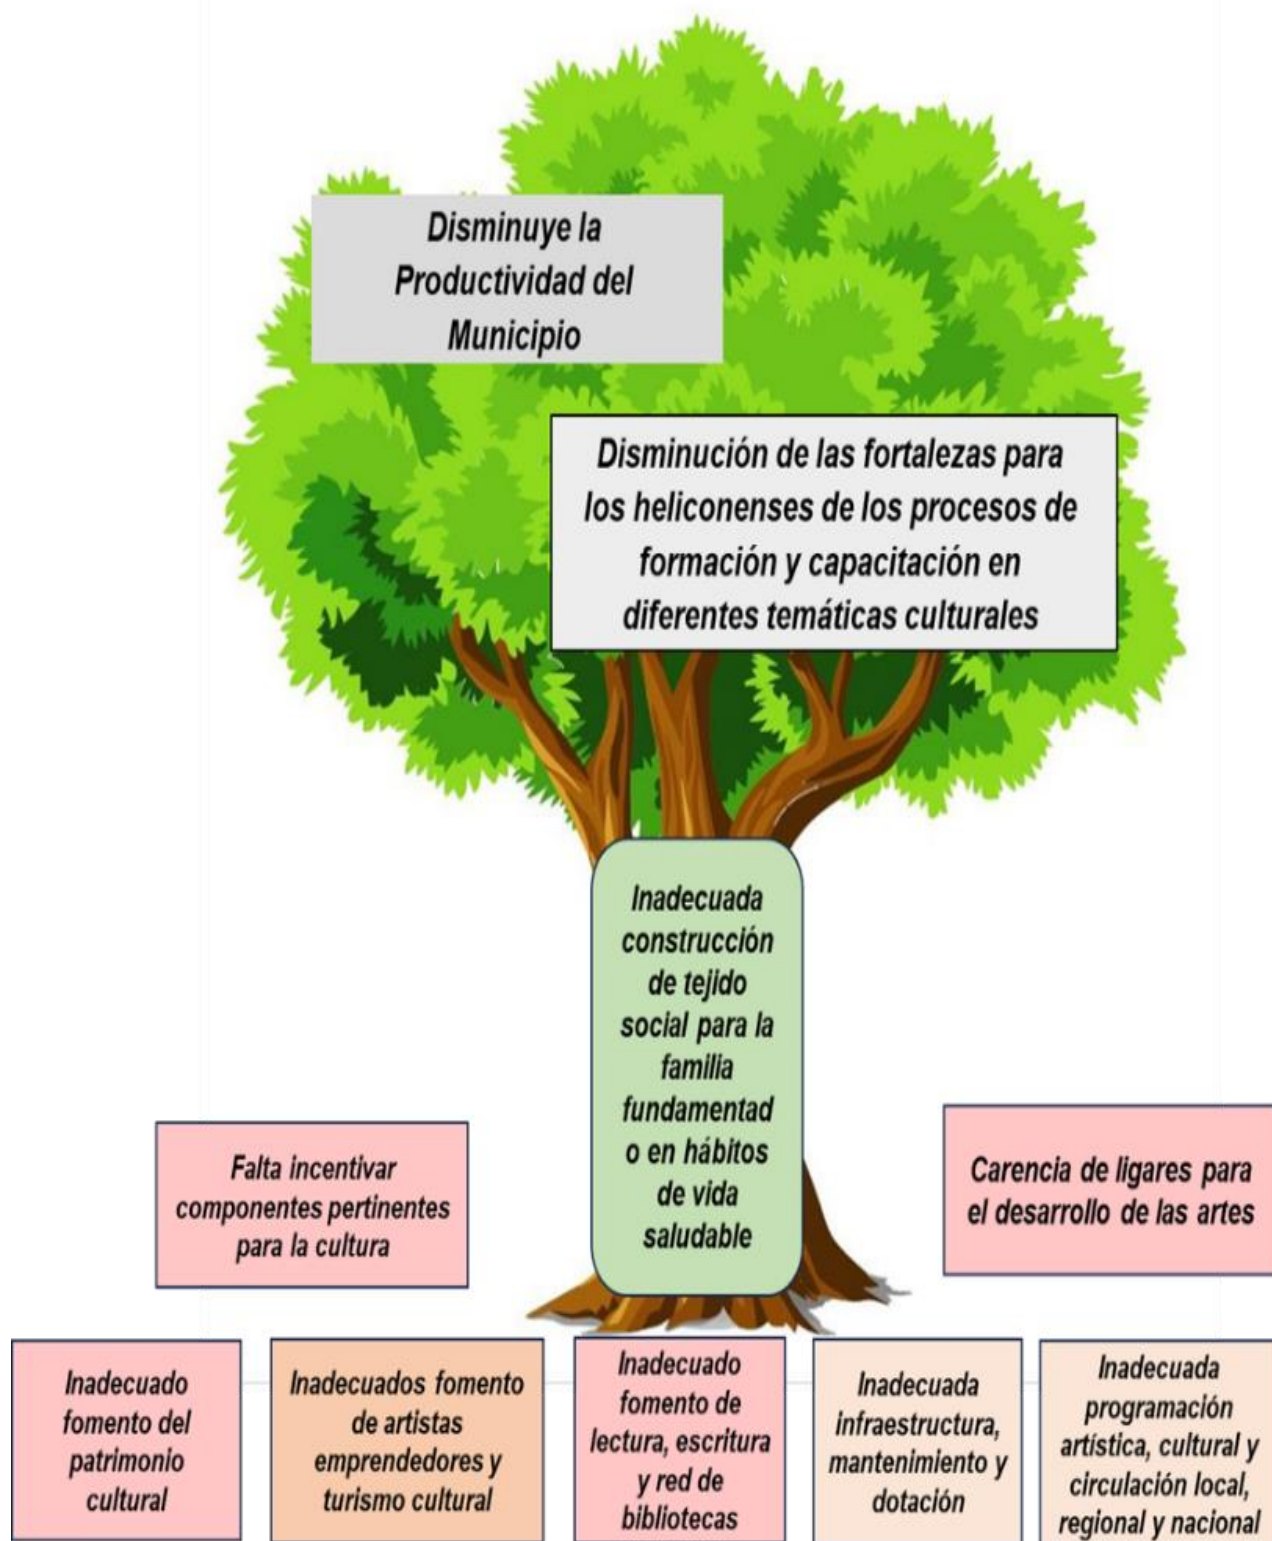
Disminuye la Productividad del Municipio

Disminución de las fortalezas para los heliconenses de los procesos de formación y capacitación en diferentes temáticas culturales

Inadecuada construcción de tejido social para la familia fundamentado en hábitos de vida saludable

Falta incentivar componentes pertinentes para la cultura

Carencia de ligares para el desarrollo de las artes

Inadecuado fomento del patrimonio cultural

Inadecuados fomento de artistas emprendedores y turismo cultural

Inadecuado fomento de lectura, escritura y red de bibliotecas

Inadecuada infraestructura, mantenimiento y dotación

Inadecuada programación artística, cultural y circulación local, regional y nacional